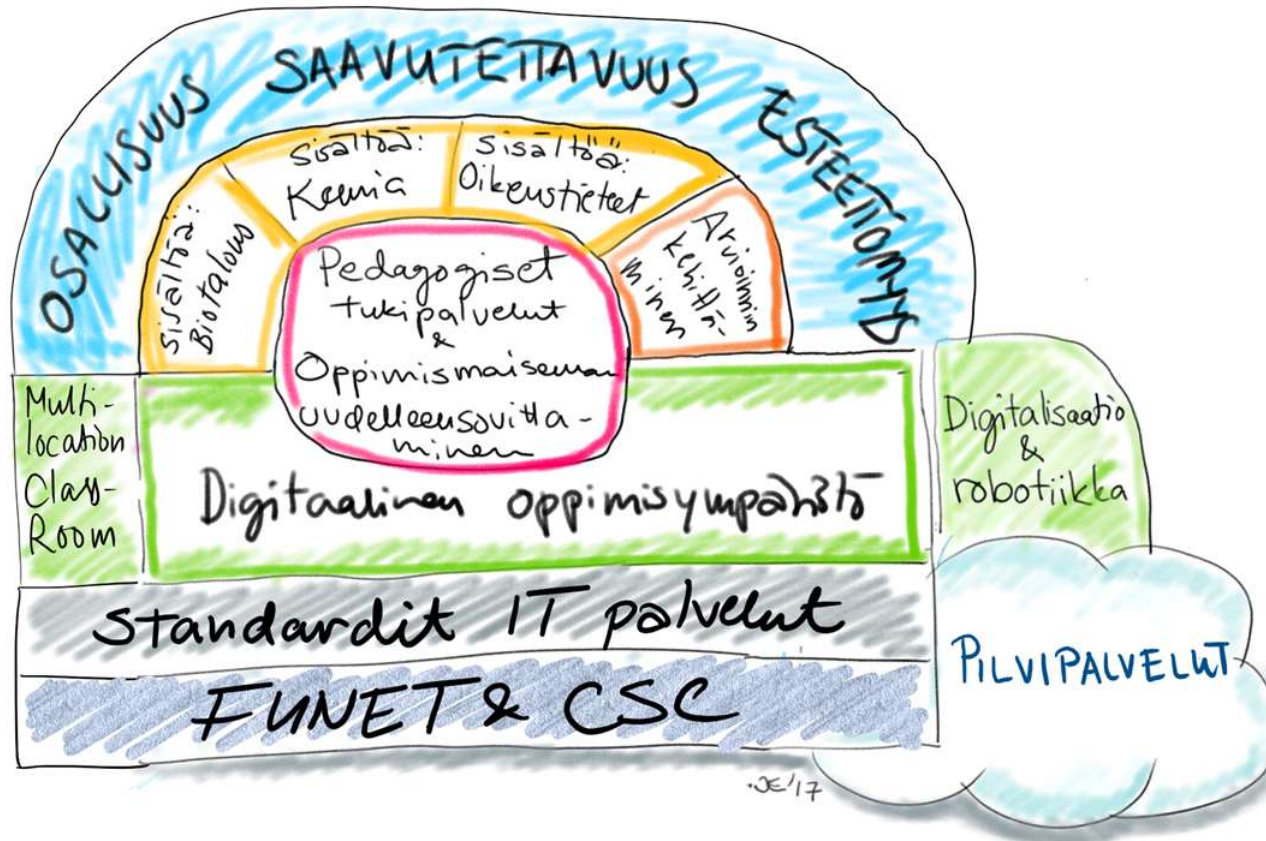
OSALLISUUS SAAVUTETTAVUUS ESTEETTÖMYYS

Sisältöä: Biotalous

Sisältöä: Kemia

Sisältöä: Oikeustieteet

Arvioinnin kehittäminen

Pedagogiset tukipalvelut & Oppimismaiseman uudelleensovittaminen

Multi-location Class-Room

Digitaalinen oppimisympäristö

Digitalisaatio & robotiikka

Standardit IT palvelut

FUNET & CSC

PILVIPALVELUT

JE'17